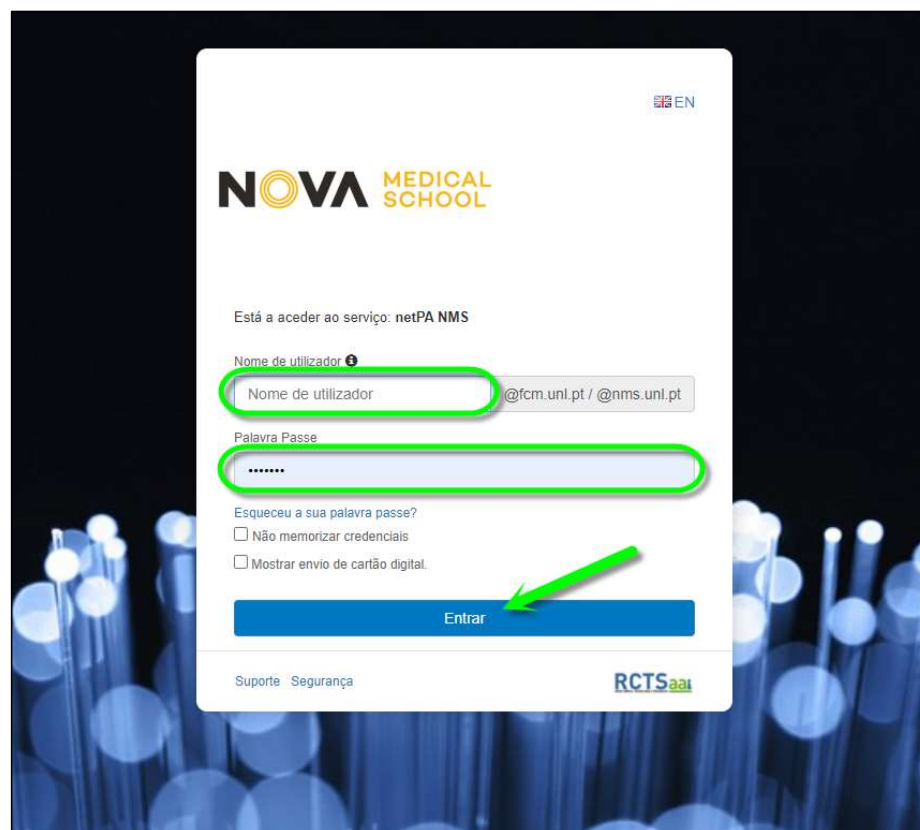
EN

NOVA MEDICAL SCHOOL

Está a aceder ao serviço: netPA NMS

Nome de utilizador

Nome de utilizador

@fcm.unl.pt / @nms.unl.pt

Palavra Passe

•••••••

Esqueceu a sua palavra passe?

Não memorizar credenciais

Mostrar envio de cartão digital.

Entrar

Suporte Segurança

RCTSaai